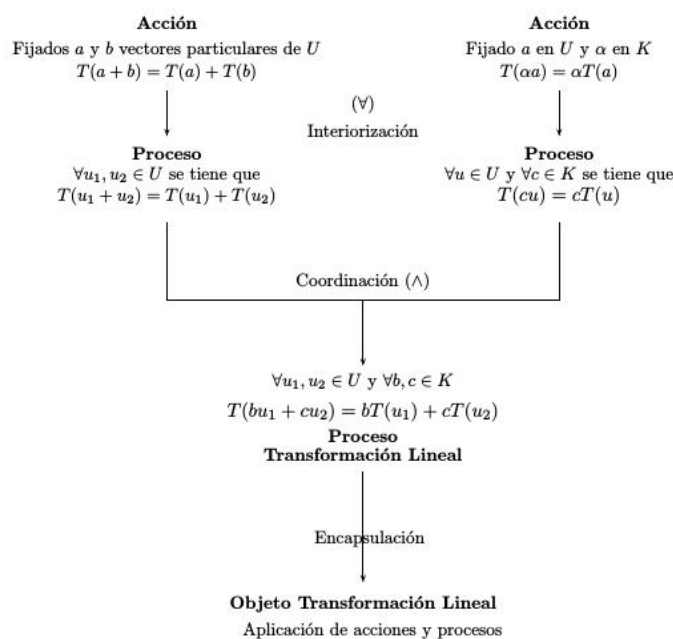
**Acción**
Fijados $a$ y $b$ vectores particulares de $U$
$T(a+b) = T(a) + T(b)$

**Acción**
Fijado $a$ en $U$ y $\alpha$ en $K$
$T(\alpha a) = \alpha T(a)$

$(\forall)$
Interiorización

**Proceso**
$\forall u_1, u_2 \in U$ se tiene que
$T(u_1 + u_2) = T(u_1) + T(u_2)$

**Proceso**
$\forall u \in U$ y $\forall c \in K$ se tiene que
$T(cu) = cT(u)$

Coordinación $(\wedge)$

$\forall u_1, u_2 \in U$ y $\forall b, c \in K$
$T(bu_1 + cu_2) = bT(u_1) + cT(u_2)$
**Proceso**
**Transformación Lineal**

Encapsulación

**Objeto Transformación Lineal**
Aplicación de acciones y procesos